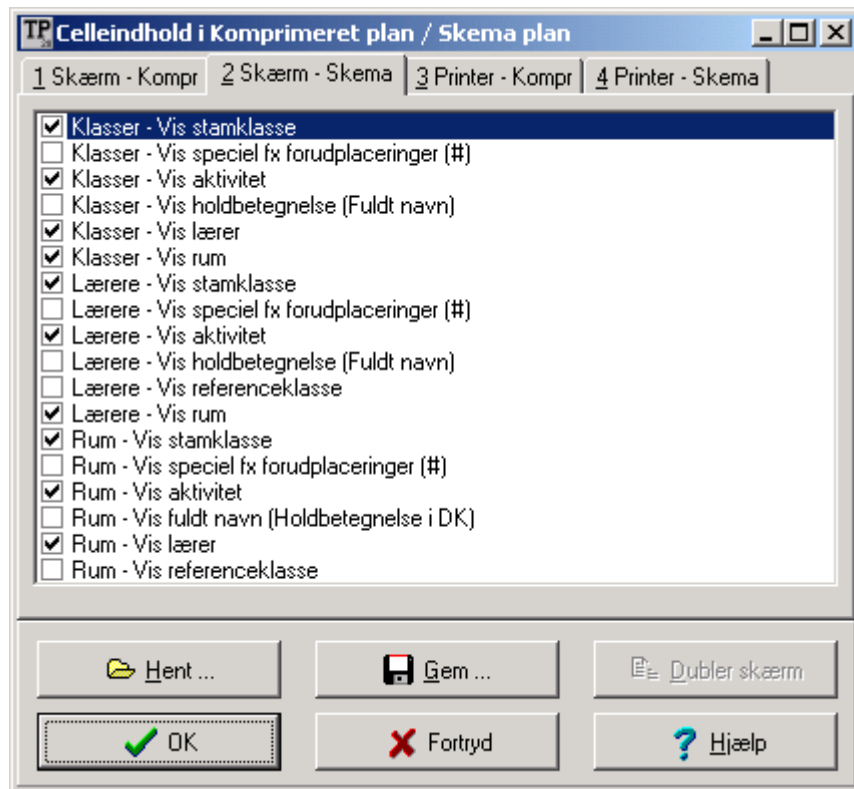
TP Celleindhold i Komprimeret plan / Skema plan

1 Skærm - Kompr | 2 Skærm - Skema | 3 Printer - Kompr | 4 Printer - Skema

Klasser - Vis stamklasse
Klasser - Vis speciel fx forudplaceringer (#)
Klasser - Vis aktivitet
Klasser - Vis holdbetegnelse (Fuldt navn)
Klasser - Vis lærer
Klasser - Vis rum
Lærere - Vis stamklasse
Lærere - Vis speciel fx forudplaceringer (#)
Lærere - Vis aktivitet
Lærere - Vis holdbetegnelse (Fuldt navn)
Lærere - Vis referenceklasse
Lærere - Vis rum
Rum - Vis stamklasse
Rum - Vis speciel fx forudplaceringer (#)
Rum - Vis aktivitet
Rum - Vis fuldt navn (Holdbetegnelse i DK)
Rum - Vis lærer
Rum - Vis referenceklasse

Hent ... | Gem ... | Dubler skærm
OK | Fortryd | Hjælp